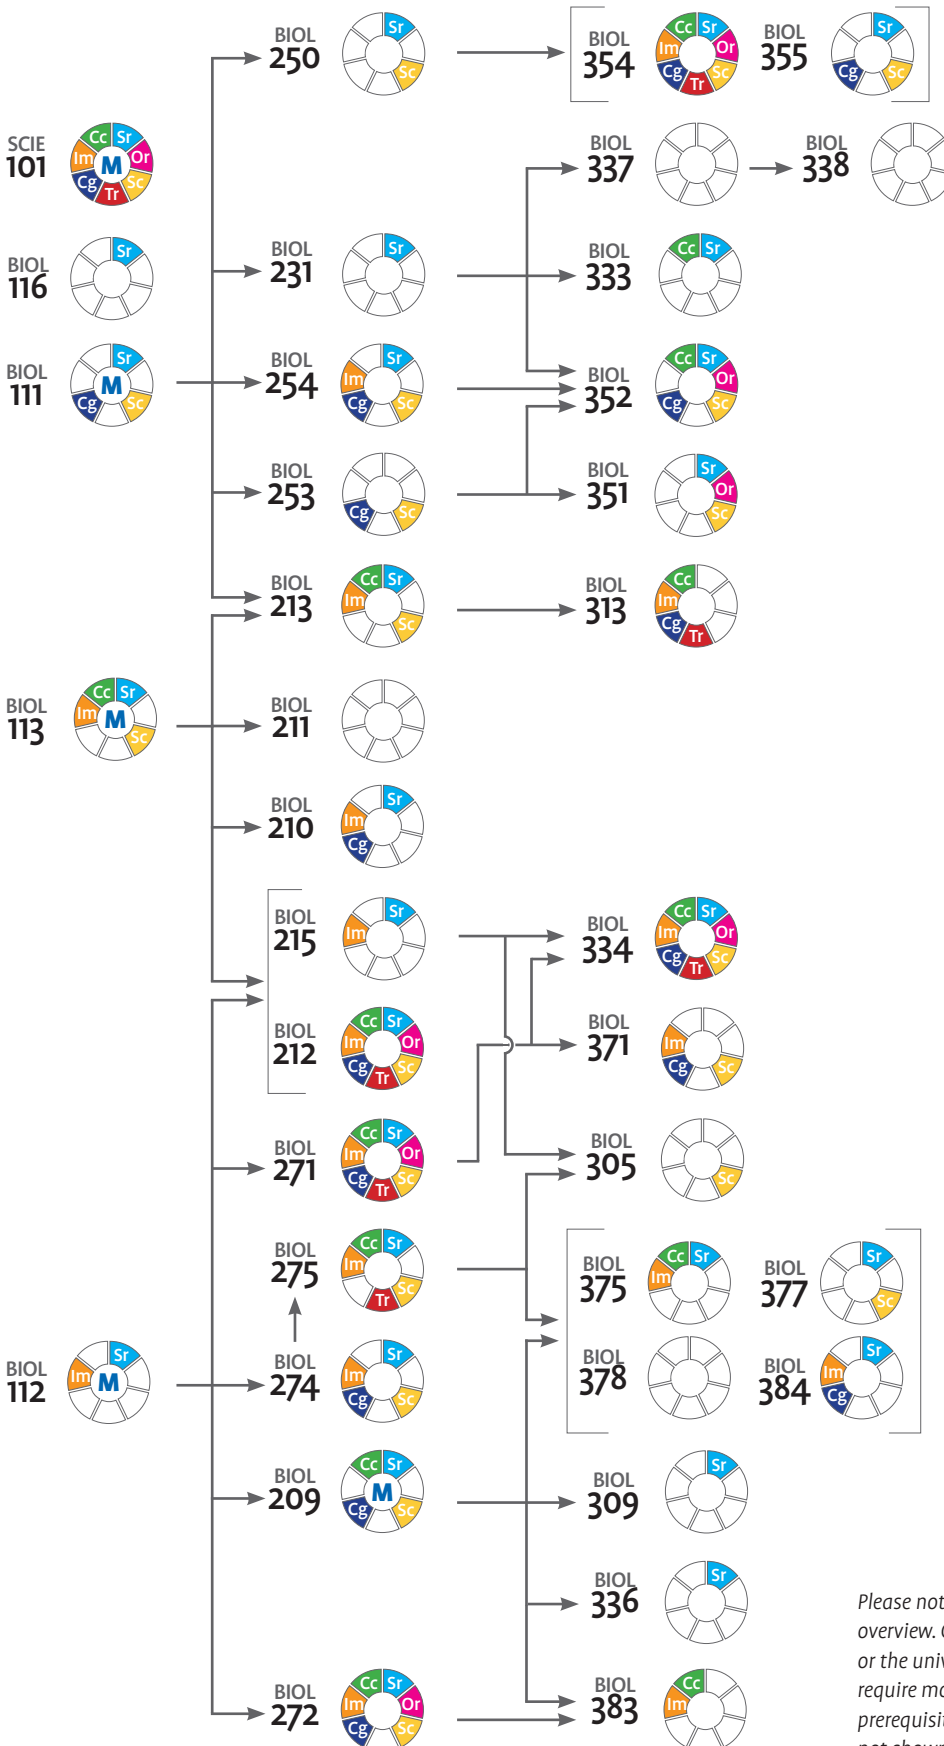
BIOL 250 Sr Sc
BIOL 354 Cc Sr Im Or Cg Sc Tr
BIOL 355 Sr Cg Sc

SCIE 101 Cc Sr Im M Or Cg Sc Tr

BIOL 337
BIOL 338

BIOL 116 Sr

BIOL 231 Sr
BIOL 333 Cc Sr

BIOL 111 Sr M Cg Sc
BIOL 254 Sr Im Cg Sc
BIOL 352 Cc Sr Or Cg Sc

BIOL 253 Cg Sc
BIOL 351 Sr Or Sc

BIOL 213 Cc Sr Im Sc
BIOL 313 Cc Im Cg Tr

BIOL 113 Cc Sr Im M Sc
BIOL 211

BIOL 210 Sr Im Cg

BIOL 215 Sr Im
BIOL 334 Cc Sr Im Or Cg Tr Sc

BIOL 212 Cc Sr Im Or Cg Tr Sc
BIOL 371 Im Cg Sc

BIOL 271 Cc Sr Im Or Cg Tr Sc
BIOL 305 Sc

BIOL 275 Cc Sr Im Sc Tr
BIOL 375 Cc Sr Im
BIOL 377 Sr Sc

BIOL 112 Sr Im M
BIOL 274 Sr Im Cg Sc
BIOL 378
BIOL 384 Sr Im Cg

BIOL 209 Cc Sr M Cg Sc
BIOL 309 Sr

BIOL 336 Sr

BIOL 272 Cc Sr Im Or Cg Sc
BIOL 383 Cc Im

Please not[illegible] overview. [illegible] or the univ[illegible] require mo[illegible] prerequisi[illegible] not show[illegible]